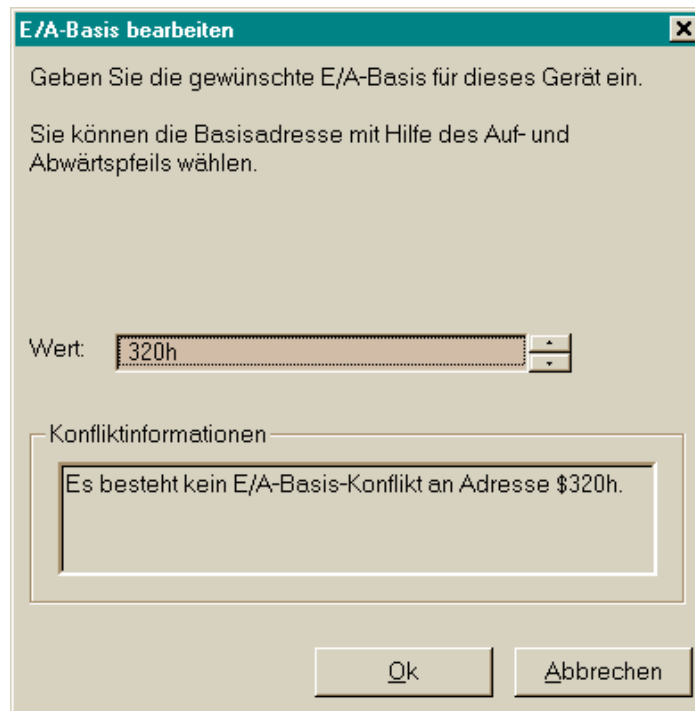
E/A-Basis bearbeiten

Geben Sie die gewünschte E/A-Basis für dieses Gerät ein.

Sie können die Basisadresse mit Hilfe des Auf- und Abwärtspfeils wählen.

Wert: 320h

Konfliktinformationen

Es besteht kein E/A-Basis-Konflikt an Adresse \$320h.

Ok

Abbrechen